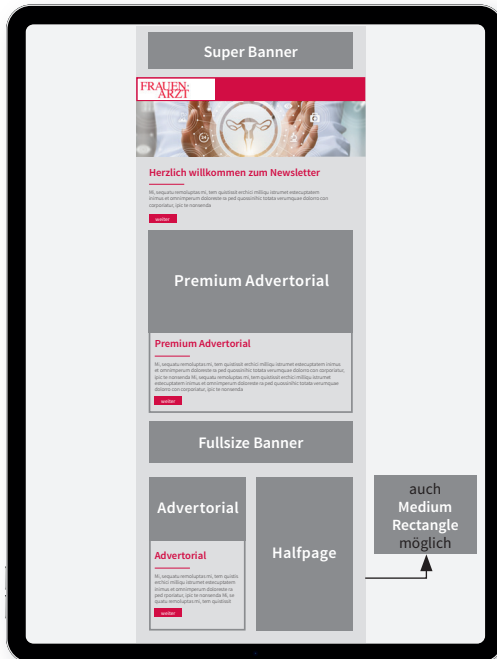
Super Banner

FRAUEN ARZT

Herzlich willkommen zum Newsletter

Mi, sequatu remoluptas mi, tem quiidisit etchici millign istrumet estecuptatem inimus et omnimperum doloreste ia ped quassinihic totata verumquae dolorro con corporiatur, ipic te nonsenda

weiter

Premium Advertorial

Premium Advertorial

Mi, sequatu remoluptas mi, tem quiidisit etchici millign istrumet estecuptatem inimus et omnimperum doloreste ia ped quassinihic totata verumquae dolorro con corporiatur, ipic te nonsenda Mi, sequatu remoluptas mi, tem quiidisit etchici millign istrumet estecuptatem inimus et omnimperum doloreste ia ped quassinihic totata verumquae dolorro con corporiatur, ipic te nonsenda

weiter

Fullsize Banner

Advertorial

Advertorial

Mi, sequatu remoluptas mi, tem quiidisit etchici millign istrumet estecuptatem inimus et omnimperum doloreste ia ped quassinihic totata verumquae dolorro con corporiatur, ipic te nonsenda Mi, se quatu remoluptas mi, tem quiidisit

weiter

Halfpage

auch Medium Rectangle möglich